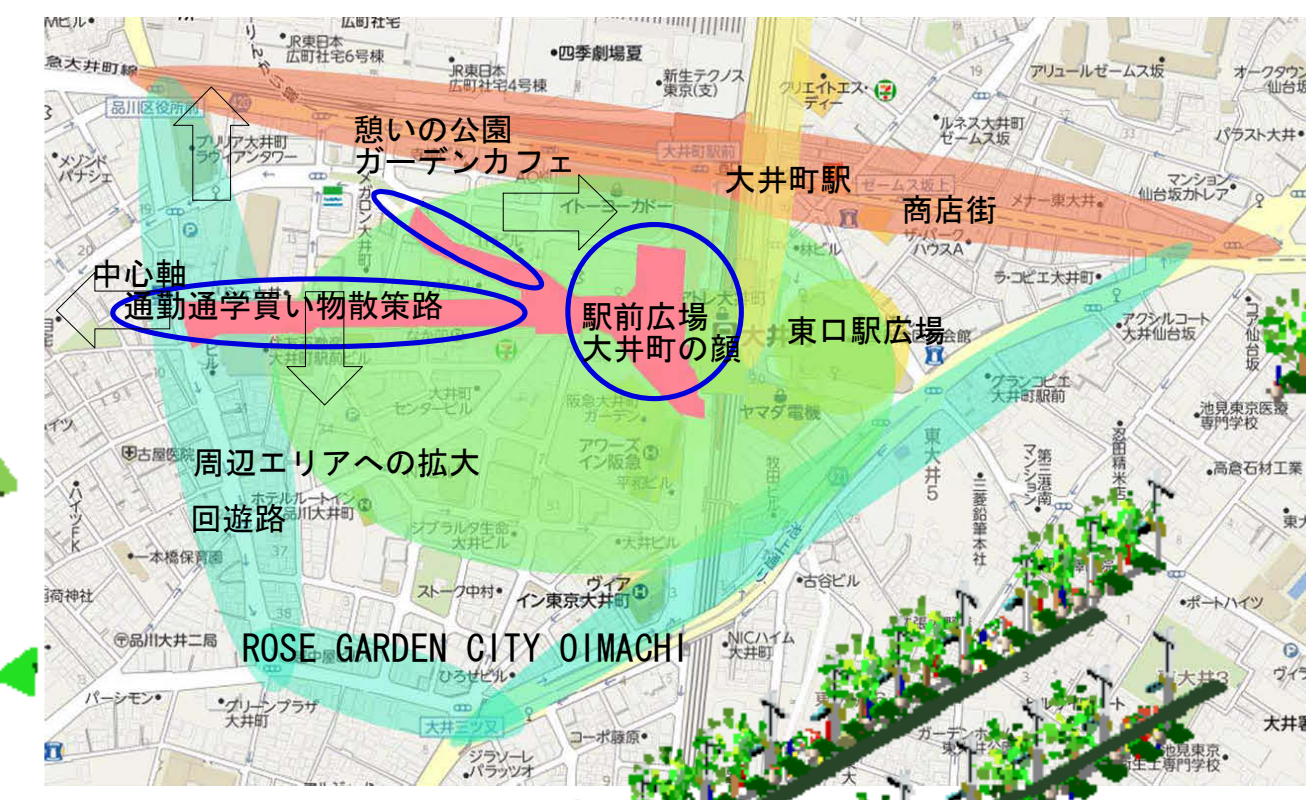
憩いの公園
ガーデンカフェ

大井町駅

商店街

中心軸
通勤通学買い物散策路

駅前広場
大井町の顔

東口駅広場

周辺エリアへの拡大
回遊路

ROSE GARDEN CITY OIMACHI

四季劇場夏
JR東日本広町社宅6号棟
JR東日本広町社宅4号棟
新生テクノス東京(支)
クリエイトエス・ディー
アリュールゼームス坂
オークタウン仙台坂
品川区役所前
プリア大井町ラウィアンタワー
ルネス大井町ゼームス坂
パラスト大井
大井町駅前
ゼームス坂上
マンション仙台坂カトレア
メナー東大井
イトーヨーカドー
ザ・パーク ハウスA
ラ・コビエ大井町
アクシルコート大井仙台坂
大井町センタービル
阪急大井町ガーデン
アワーズイン阪急
ヤマダ電機
グランコピエ大井町駅前
池見東京医療専門学校
高倉石材工業
古屋医院
ホテルルートイン品川大井町
シブラルタ生命大井ビル
大井ビル
東大井5
三菱鉛筆本社
第三港南マンション
古谷ビル
ストーク中村
ヴィア イン東京大井町
ポートハイツ
一本橋保育園
品川大井二局
NICハイム大井町
ひろせビル
パーシモン
グリーンプラザ大井町
大井三ツ又
コーポ藤原
ジラソーレパラッツオ
池見東京医療専門学校
大井3
大井町